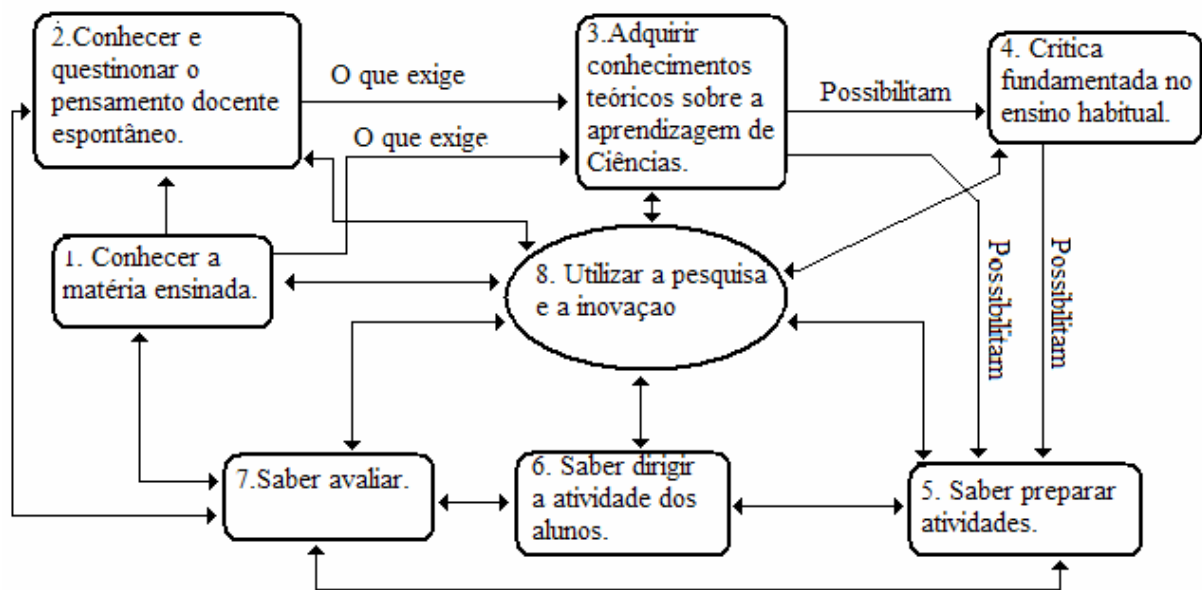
2.Conhecer e questinonar o pensamento docente espontâneo.

O que exige

O que exige

3.Adquirir conhecimentos teóricos sobre a aprendizagem de Ciências.

Possibilitam

4. Crítica fundamentada no ensino habitual.

1. Conhecer a matéria ensinada.

8. Utilizar a pesquisa e a inovaçao

Possibilitam

Possibilitam

7.Saber avaliar.

6. Saber dirigir a atividade dos alunos.

5. Saber preparar atividades.